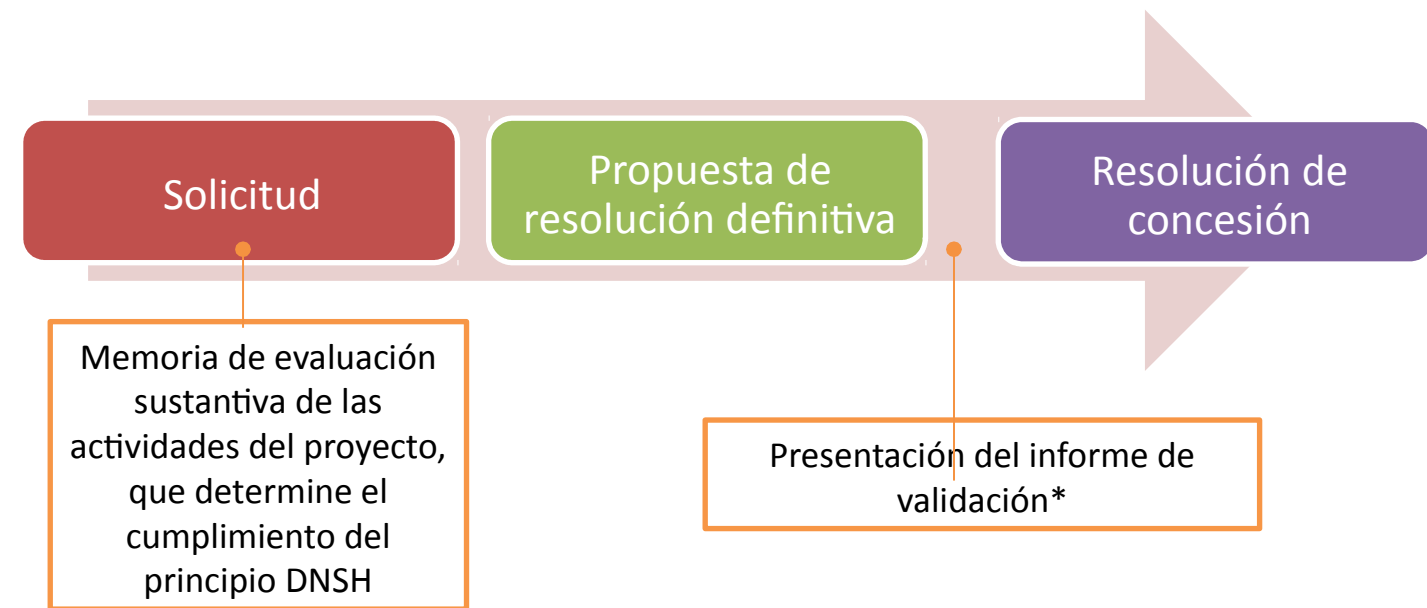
Solicitud

Propuesta de resolución definitiva

Resolución de concesión

Memoria de evaluación sustantiva de las actividades del proyecto, que determine el cumplimiento del principio DNSH

Presentación del informe de validación*